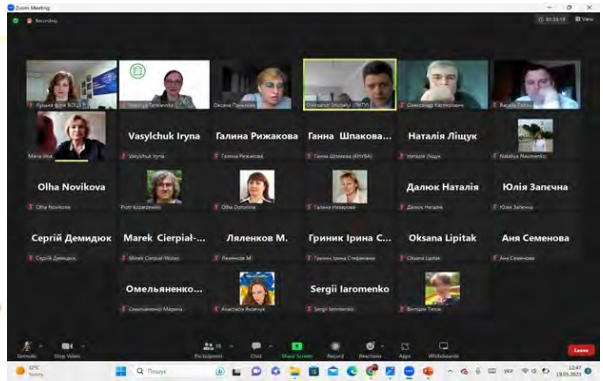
Zoom Meeting

Recording

01:33:19

View

Руська фон BOLD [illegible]
Надія Tereshenko
Оксана Пришляк
Олександр Stuzhuk (NTTV)
Олександр Костюченко
Василь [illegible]

Мила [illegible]

Vasylchuk Iryna
Vasylchuk Iryna

Галина Рижакова
Галина Рижакова

Ганна Шпакова...
Ганна Шпакова (KNYBA)

Наталія Ліщук
Наталія Ліщук

Nataliya Naumenko

Olha Novikova
Olha Novikova

Piotr Krzaczynski

Olga Dotsyna

Галина Назарова

Далюк Наталія
Далюк Наталія

Юлія Запечна
Юлія Запечна

Сергій Демидюк
Сергій Демидюк

Marek Cierpiał-...
Marek Cierpiał-Wolan

Ляленков М.
Ляленков М.

Гриник Ірина С...
Гриник Ірина Стефанівна

Oksana Lipitak
Oksana Lipitak

Аня Семенова
Аня Семенова

Омельяненко...
Омельяненко Марина

Анастасія Яковчук

Sergii Iaromenko
Sergii Iaromenko

Вікторія Титок

Unmute
Stop Video
Participants 35
Chat
Share Screen
Record
Reactions
Apps
Whiteboards
Leave

82°F
Sunny

Пошук

ENG
12:47
18.05.2023